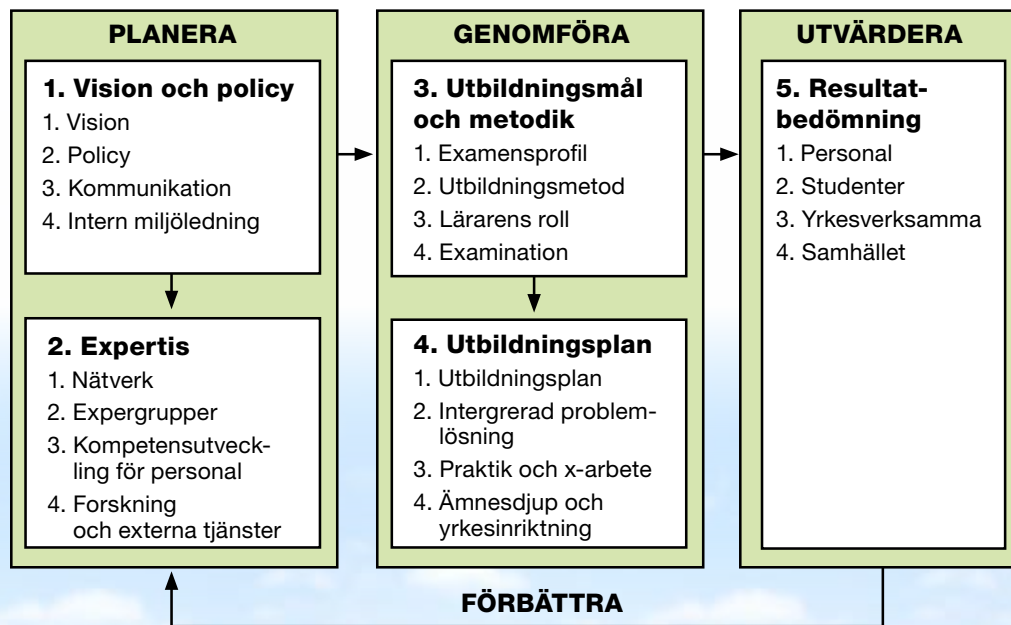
PLANERA

1. Vision och policy
1. Vision
2. Policy
3. Kommunikation
4. Intern miljöledning

2. Expertis
1. Nätverk
2. Expergrupper
3. Kompetensutveckling för personal
4. Forskning och externa tjänster

GENOMFÖRA

3. Utbildningsmål och metodik
1. Examensprofil
2. Utbildningsmetod
3. Lärarens roll
4. Examination

4. Utbildningsplan
1. Utbildningsplan
2. Intergrerad problemlösning
3. Praktik och x-arbete
4. Ämnesdjup och yrkesinriktning

UTVÄRDERA

5. Resultatbedömning
1. Personal
2. Studenter
3. Yrkesverksamma
4. Samhället

FÖRBÄTTRA